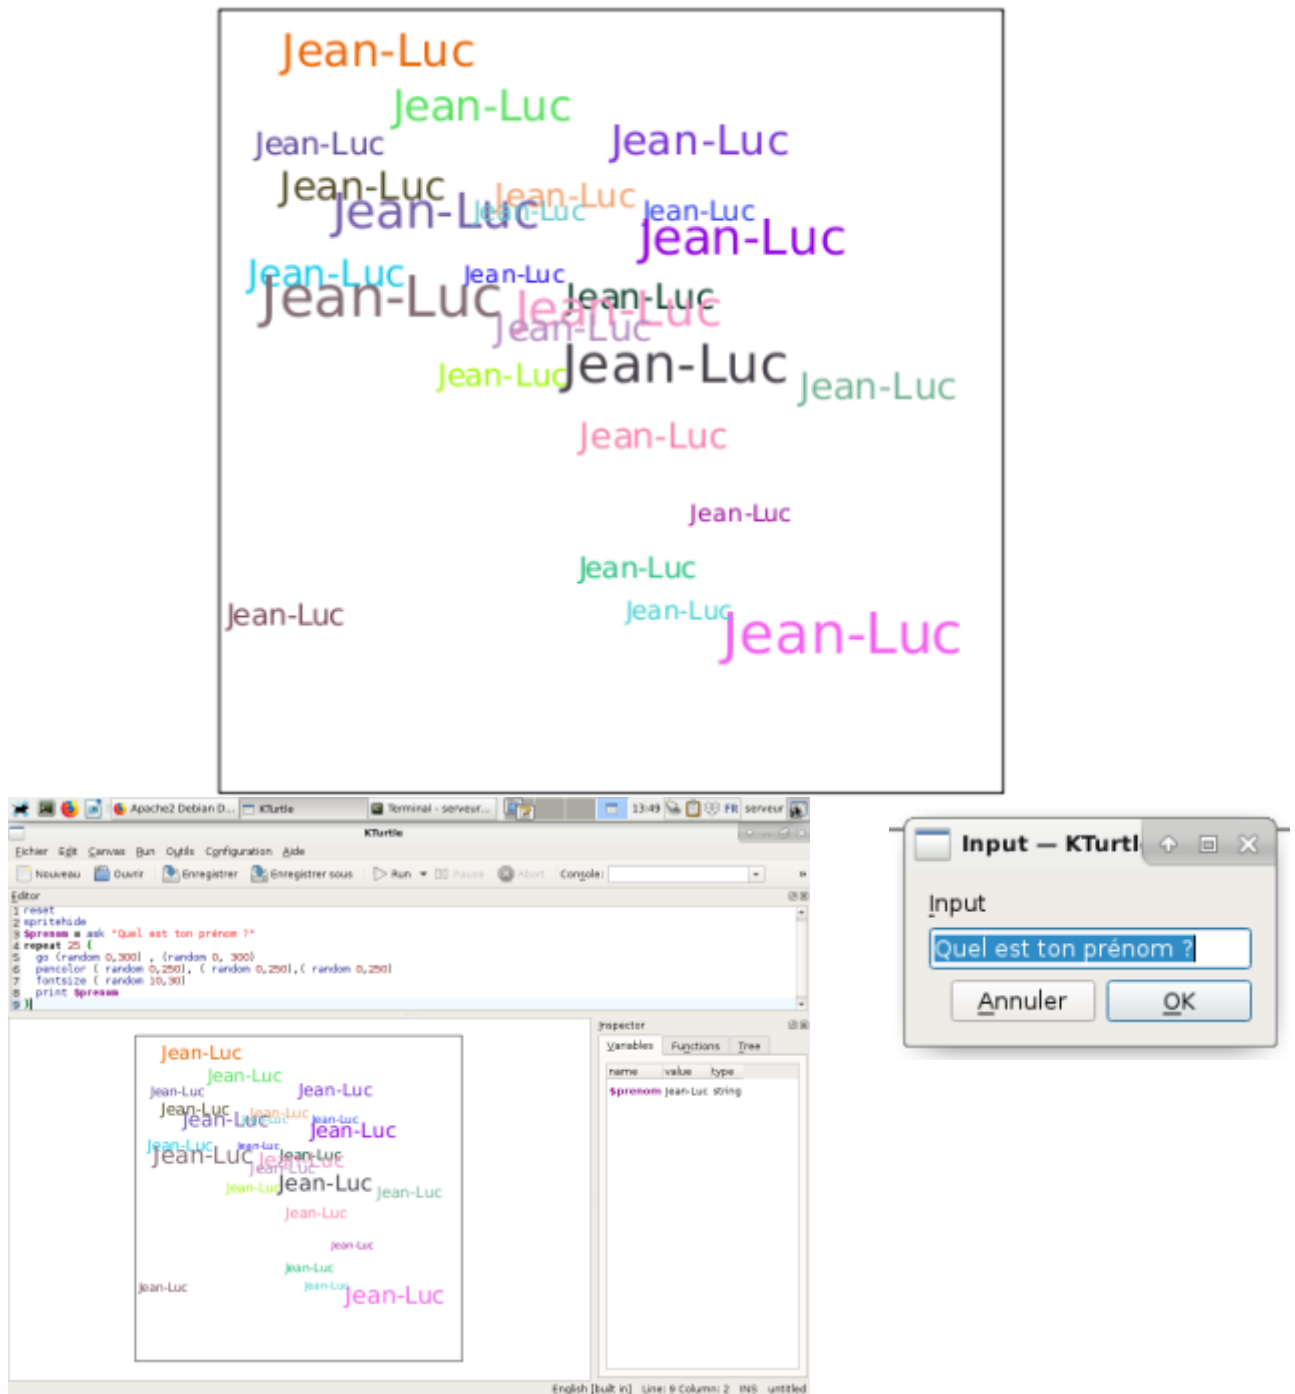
Jean-Luc
Jean-Luc
Jean-Luc
Jean-Luc
Jean-Luc
Jean-Luc
Jean-Luc
Jean-Luc
Jean-Luc
Jean-Luc
Jean-Luc
Jean-Luc
Jean-Luc
Jean-Luc
Jean-Luc
Jean-Luc
Jean-Luc
Jean-Luc
Jean-Luc
Jean-Luc
Jean-Luc
Jean-Luc
Jean-Luc
Jean-Luc
Jean-Luc

Apache2 Debian D... KTurtle Terminal - serveur... 13:49 FR serveur

KTurtle

Fichier Edit Canvas Run Outils Configuration Aide

Nouveau Ouvrir Enregistrer Enregistrer sous Run Pause Abort Console:

Editor
1 reset
2 spritehide
3 $prenom = ask "Quel est ton prénom ?"
4 repeat 25 {
5 go (random 0,300) , (random 0, 300)
6 pencolor ( random 0,250), ( random 0,250),( random 0,250)
7 fontsize ( random 10,90)
8 print $prenom
9 }

Inspector
Variables Functions Tree
name value type
$prenom Jean-Luc string

English [built in] Line: 9 Column: 2 INS untitled

Input — KTurtl
Input
Quel est ton prénom ?
Annuler OK